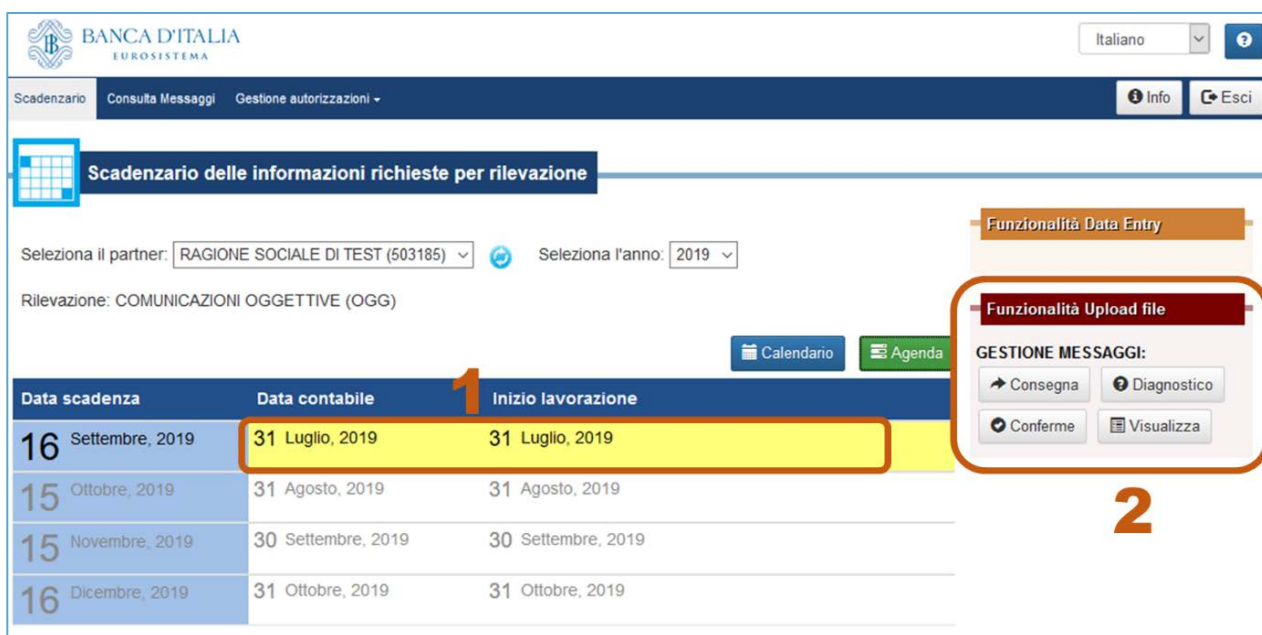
BANCA D'ITALIA
EUROSISTEMA

Italiano

Scadenzario Consulta Messaggi Gestione autorizzazioni

Info Esci

Scadenzario delle informazioni richieste per rilevazione

Seleziona il partner: RAGIONE SOCIALE DI TEST (503185) Seleziona l'anno: 2019

Rilevazione: COMUNICAZIONI OGGETTIVE (OGG)

Calendario Agenda

1

| Data scadenza | Data contabile | Inizio lavorazione |
|---|---|---|
| 16 Settembre, 2019 | 31 Luglio, 2019 | 31 Luglio, 2019 |
| 15 Ottobre, 2019 | 31 Agosto, 2019 | 31 Agosto, 2019 |
| 15 Novembre, 2019 | 30 Settembre, 2019 | 30 Settembre, 2019 |
| 16 Dicembre, 2019 | 31 Ottobre, 2019 | 31 Ottobre, 2019 |

Funzionalità Data Entry

Funzionalità Upload file

GESTIONE MESSAGGI:

Consegna Diagnostico

Conferme Visualizza

2